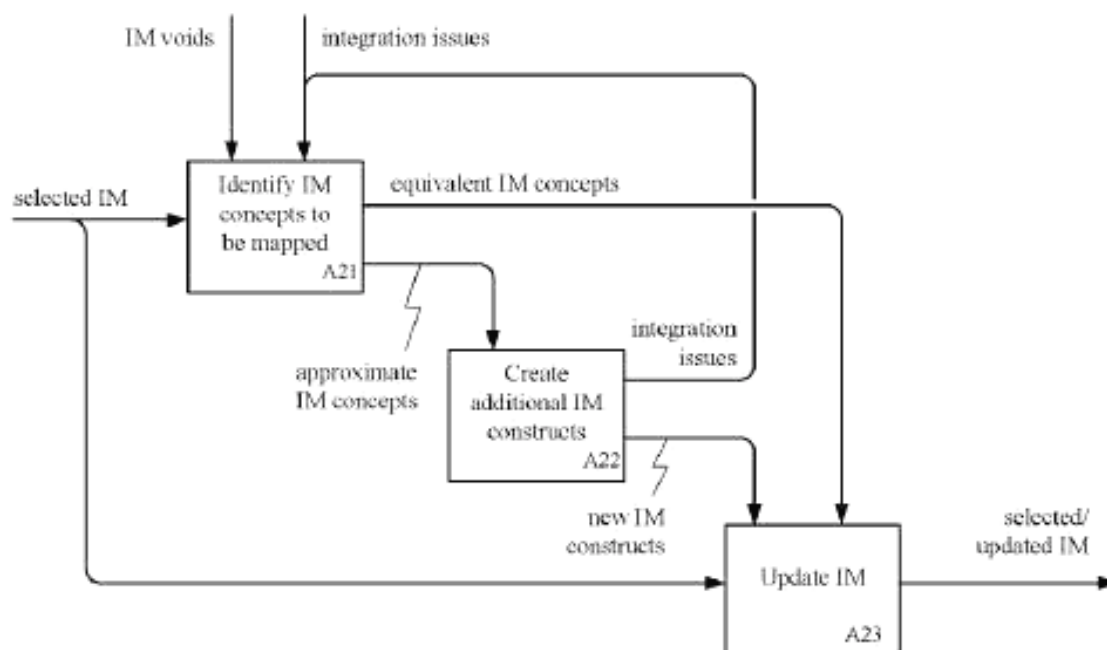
IM voids

integration issues

selected IM

Identify IM concepts to be mapped

A21

equivalent IM concepts

approximate IM concepts

integration issues

Create additional IM constructs

A22

new IM constructs

Update IM

A23

selected/ updated IM